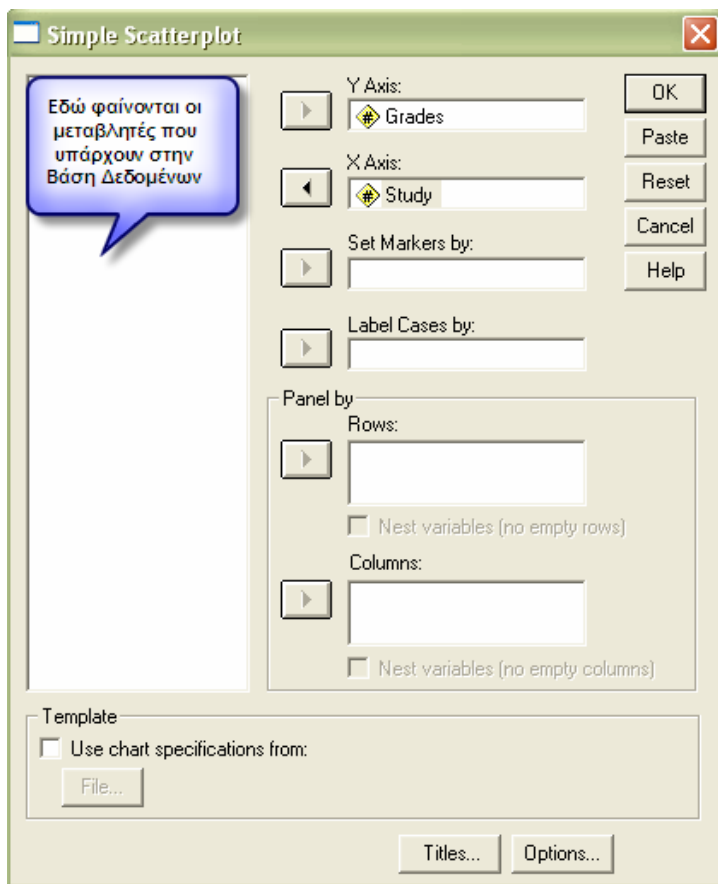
Simple Scatterplot

Εδώ φαίνονται οι μεταβλητές που υπάρχουν στην Βάση Δεδομένων

Y Axis:
Grades

X Axis:
Study

Set Markers by:

Label Cases by:

OK
Paste
Reset
Cancel
Help

Panel by
Rows:
Nest variables (no empty rows)
Columns:
Nest variables (no empty columns)

Template
Use chart specifications from:
File...

Titles...
Options...